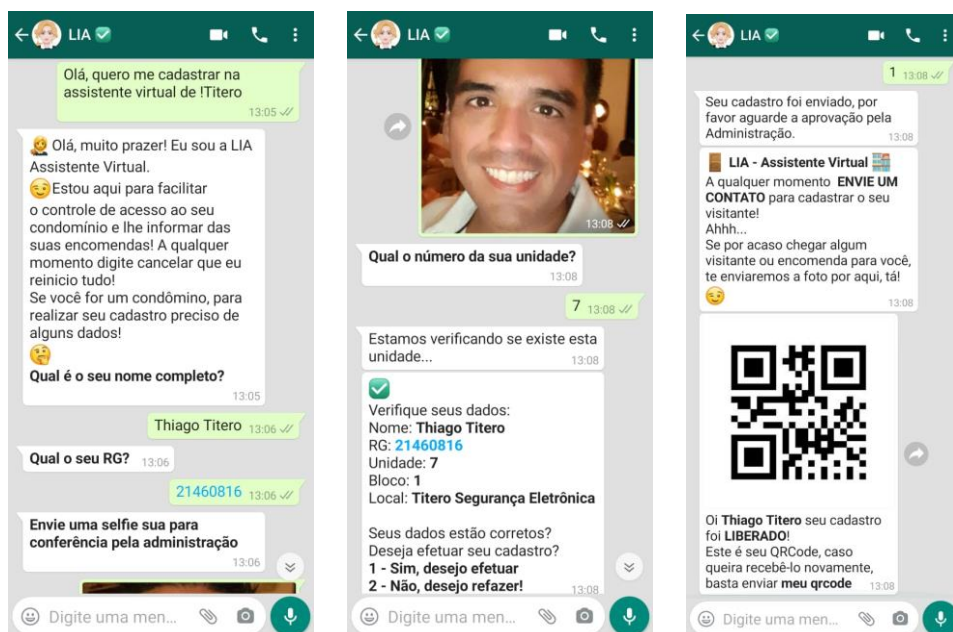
LIA

Olá, quero me cadastrar na assistente virtual de !Titero 13:05

Olá, muito prazer! Eu sou a LIA Assistente Virtual.
Estou aqui para facilitar o controle de acesso ao seu condomínio e lhe informar das suas encomendas! A qualquer momento digite cancelar que eu reinicio tudo!
Se você for um condômino, para realizar seu cadastro preciso de alguns dados!
**Qual é o seu nome completo?** 13:05

Thiago Titero 13:06

**Qual o seu RG?** 13:06

21460816 13:06

**Envie uma selfie sua para conferência pela administração** 13:06

Digite uma men...

LIA

13:08

**Qual o número da sua unidade?** 13:08

7 13:08

Estamos verificando se existe esta unidade... 13:08

Verifique seus dados:
Nome: **Thiago Titero**
RG: **21460816**
Unidade: **7**
Bloco: **1**
Local: **Titero Segurança Eletrônica**

Seus dados estão corretos?
Deseja efetuar seu cadastro?
**1 - Sim, desejo efetuar**
**2 - Não, desejo refazer!** 13:08

Digite uma men...

LIA

1 13:08

Seu cadastro foi enviado, por favor aguarde a aprovação pela Administração. 13:08

**LIA - Assistente Virtual**
A qualquer momento **ENVIE UM CONTATO** para cadastrar o seu visitante!
Ahhh...
Se por acaso chegar algum visitante ou encomenda para você, te enviaremos a foto por aqui, tá! 13:08

Oi **Thiago Titero** seu cadastro foi **LIBERADO**!
Este é seu QRCode, caso queira recebê-lo novamente, basta enviar **meu qrcode** 13:08

Digite uma men...